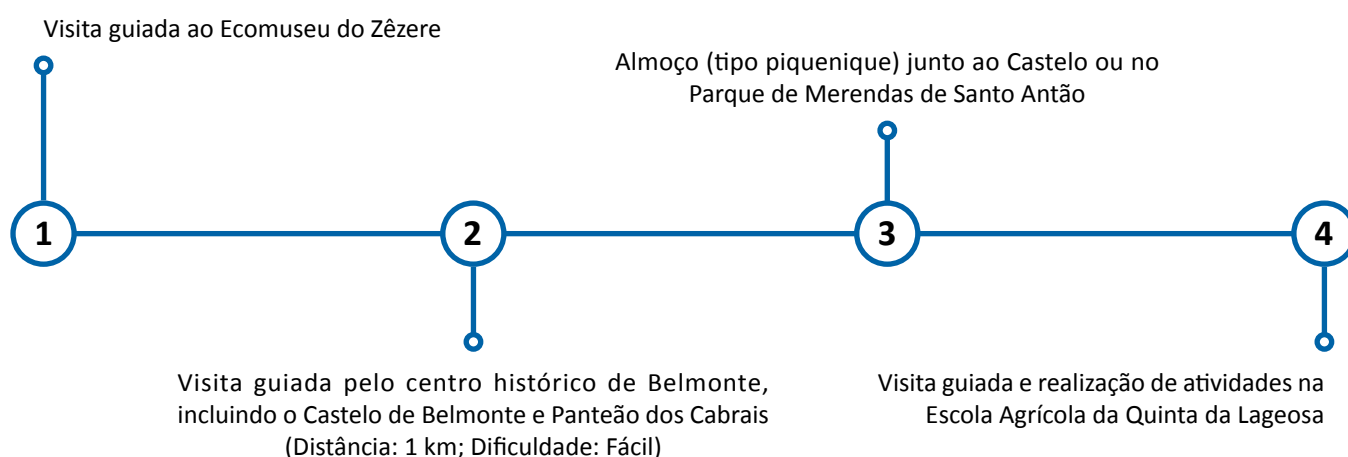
Visita guiada ao Ecomuseu do Zêzere

1

Visita guiada pelo centro histórico de Belmonte, incluindo o Castelo de Belmonte e Panteão dos Cabrais (Distância: 1 km; Dificuldade: Fácil)

2

Almoço (tipo piquenique) junto ao Castelo ou no Parque de Merendas de Santo Antão

3

Visita guiada e realização de atividades na Escola Agrícola da Quinta da Lageosa

4